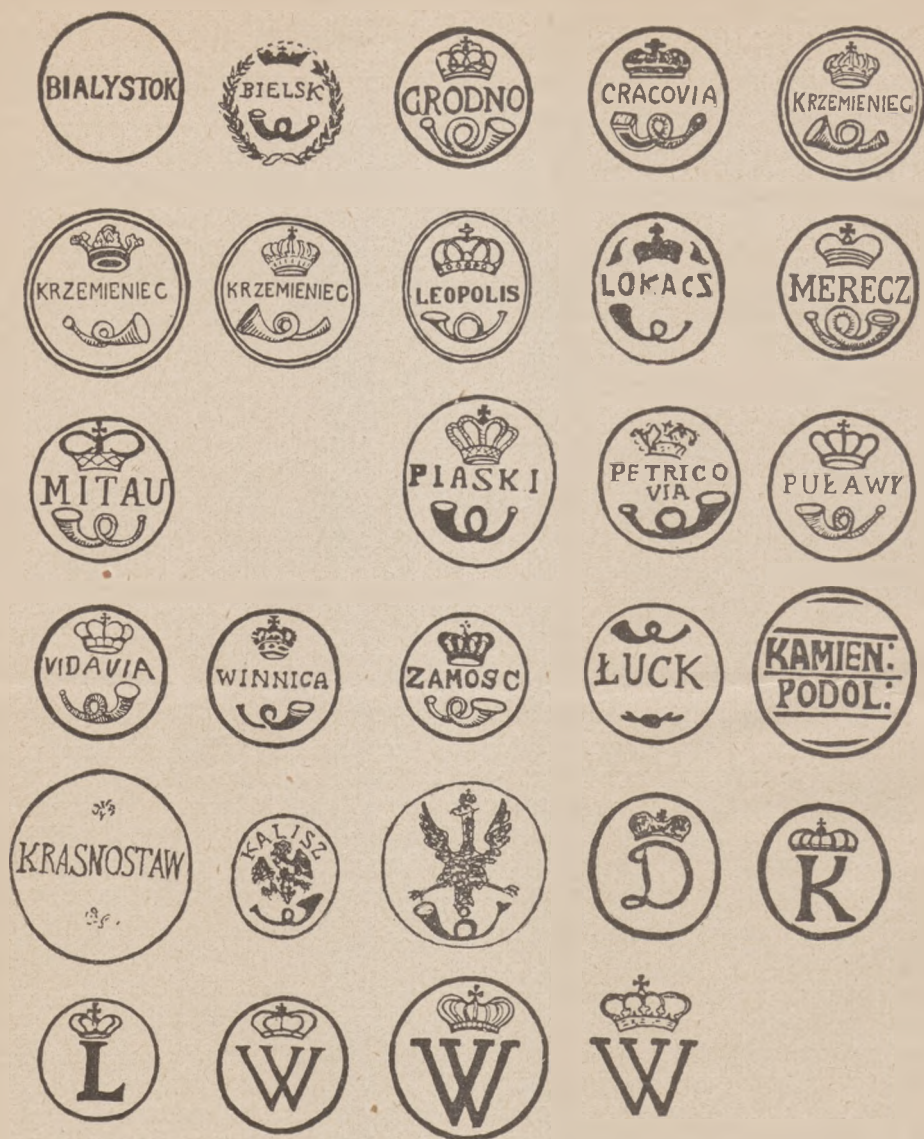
BIALYSTOK

BIELSK

GRODNO

CRACOVIA

KRZEMIENIEC

KRZEMIENIEC

KRZEMIENIEC

LEOPOLIS

LOKACZ

MERECZ

MITAU

PIASKI

PETRICO VIA

PUŁAWY

VIDAVIA

WINNICA

ZAMOSC

ŁUCK

KAMIEN: PODOL:

KRASNOSTAW

KALISZ

D

K

L

W

W

W